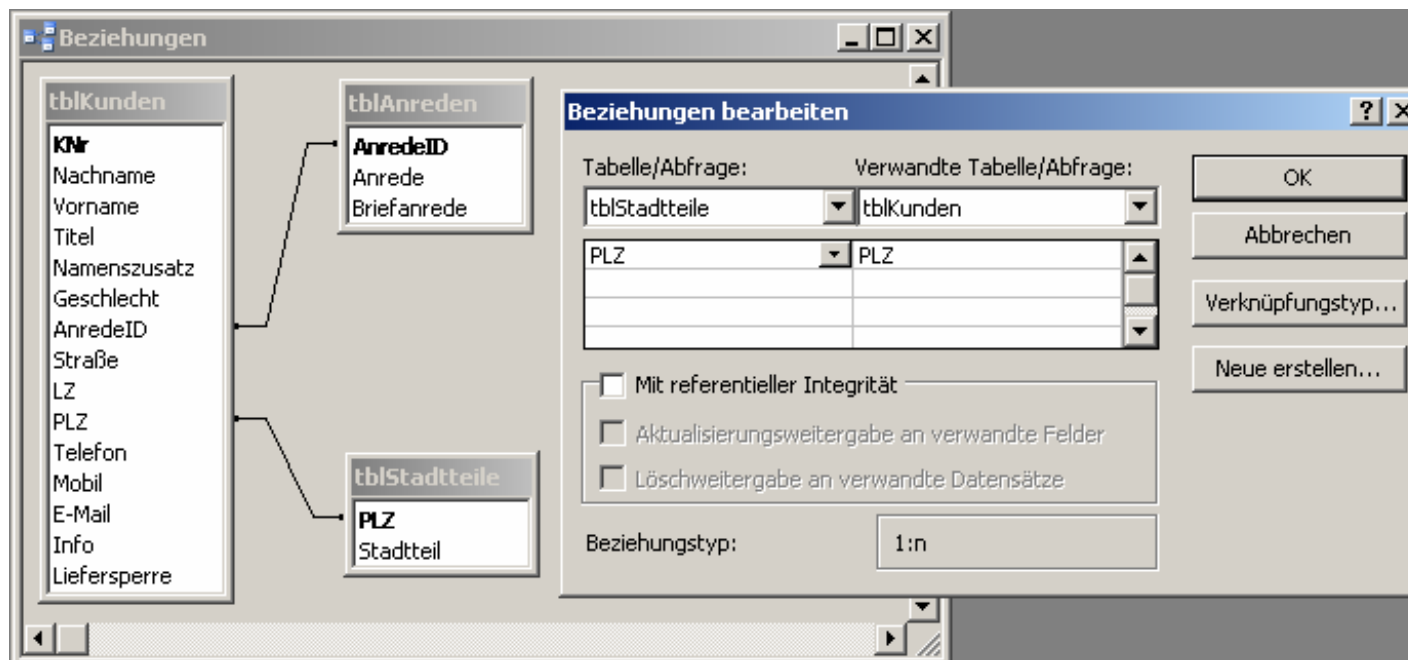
Beziehungen

tblKunden
KNr
Nachname
Vorname
Titel
Namenszusatz
Geschlecht
AnredeID
Straße
LZ
PLZ
Telefon
Mobil
E-Mail
Info
Liefersperre

tblAnreden
AnredeID
Anrede
Briefanrede

tblStadtteile
PLZ
Stadtteil

Beziehungen bearbeiten

?

Tabelle/Abfrage:
Verwandte Tabelle/Abfrage:

tblStadtteile
tblKunden

| PLZ | PLZ |
|---|---|
| | |
| | |
| | |

OK
Abbrechen
Verknüpfungstyp...
Neue erstellen...

Mit referentieller Integrität
Aktualisierungsweitergabe an verwandte Felder
Löschweitergabe an verwandte Datensätze

Beziehungstyp:
1:n